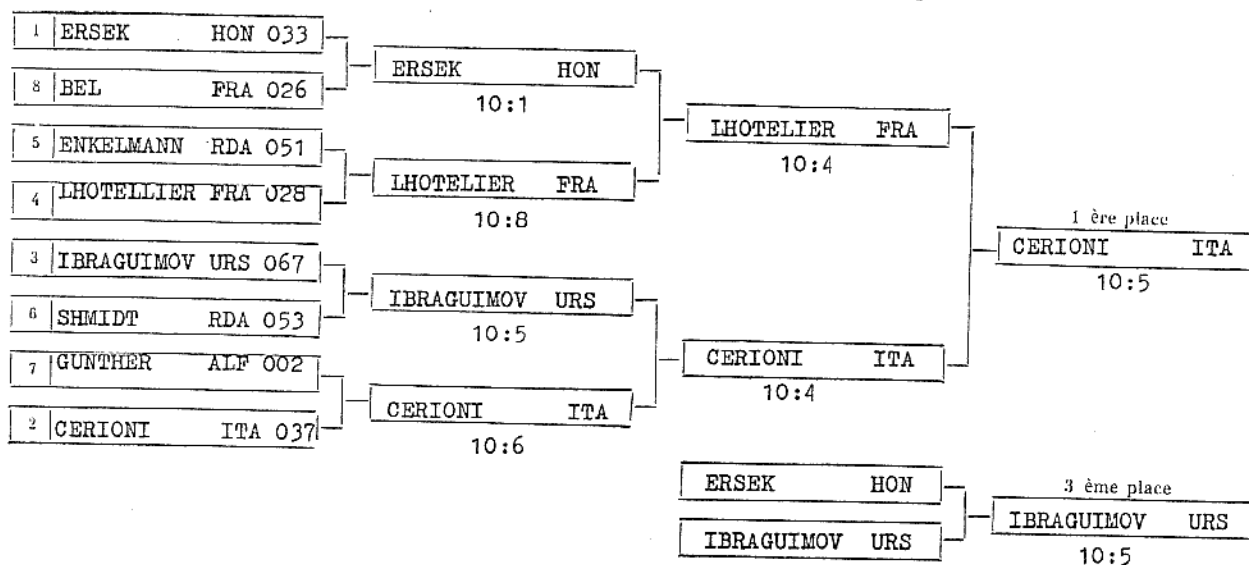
1 ERSEK HON 033

8 BEL FRA 026

5 ENKELMANN RDA 051

4 LHOTELLIER FRA 028

3 IBRAGUIMOV URS 067

6 SHMIDT RDA 053

7 GUNTHER ALF 002

2 CERIONI ITA 037

ERSEK HON
10:1

LHOTELIER FRA
10:8

IBRAGUIMOV URS
10:5

CERIONI ITA
10:6

LHOTELIER FRA
10:4

CERIONI ITA
10:4

1 ère place
CERIONI ITA
10:5

ERSEK HON

IBRAGUIMOV URS

3 ème place
IBRAGUIMOV URS
10:5